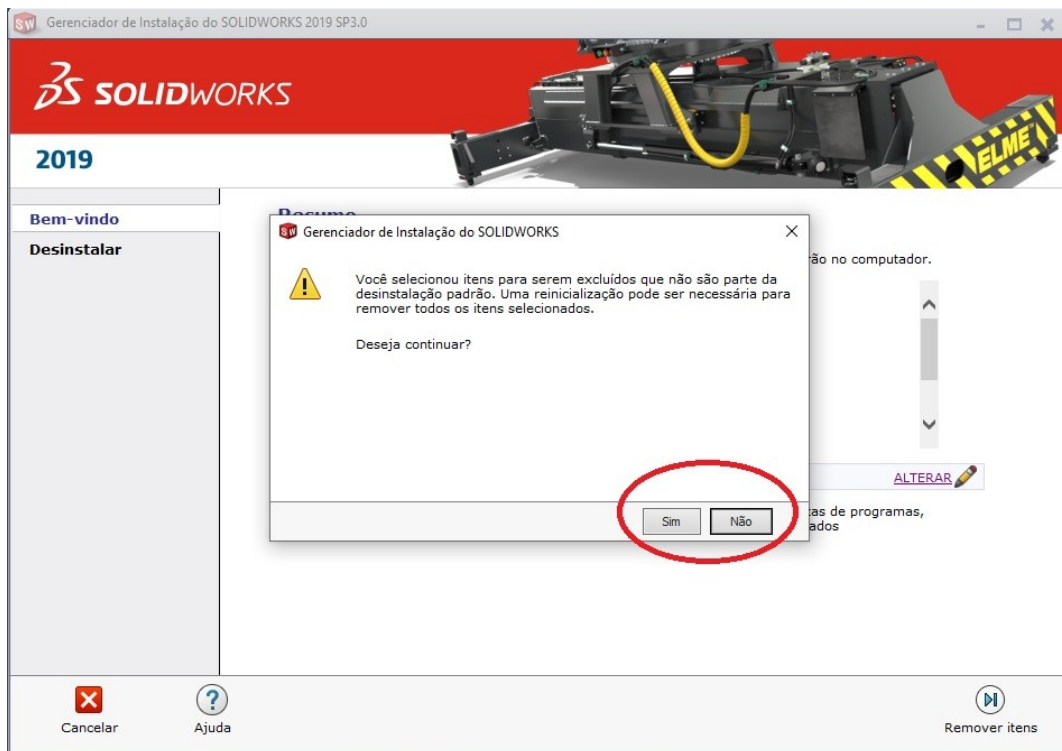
Gerenciador de Instalação do SOLIDWORKS 2019 SP3.0

SOLIDWORKS

2019

ELME

Bem-vindo
Desinstalar

Resumo

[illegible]ão no computador.

ALTERAR

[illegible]tas de programas, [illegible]ados

Gerenciador de Instalação do SOLIDWORKS

Você selecionou itens para serem excluídos que não são parte da desinstalação padrão. Uma reinicialização pode ser necessária para remover todos os itens selecionados.

Deseja continuar?

Sim
Não

Cancelar
Ajuda
Remover itens